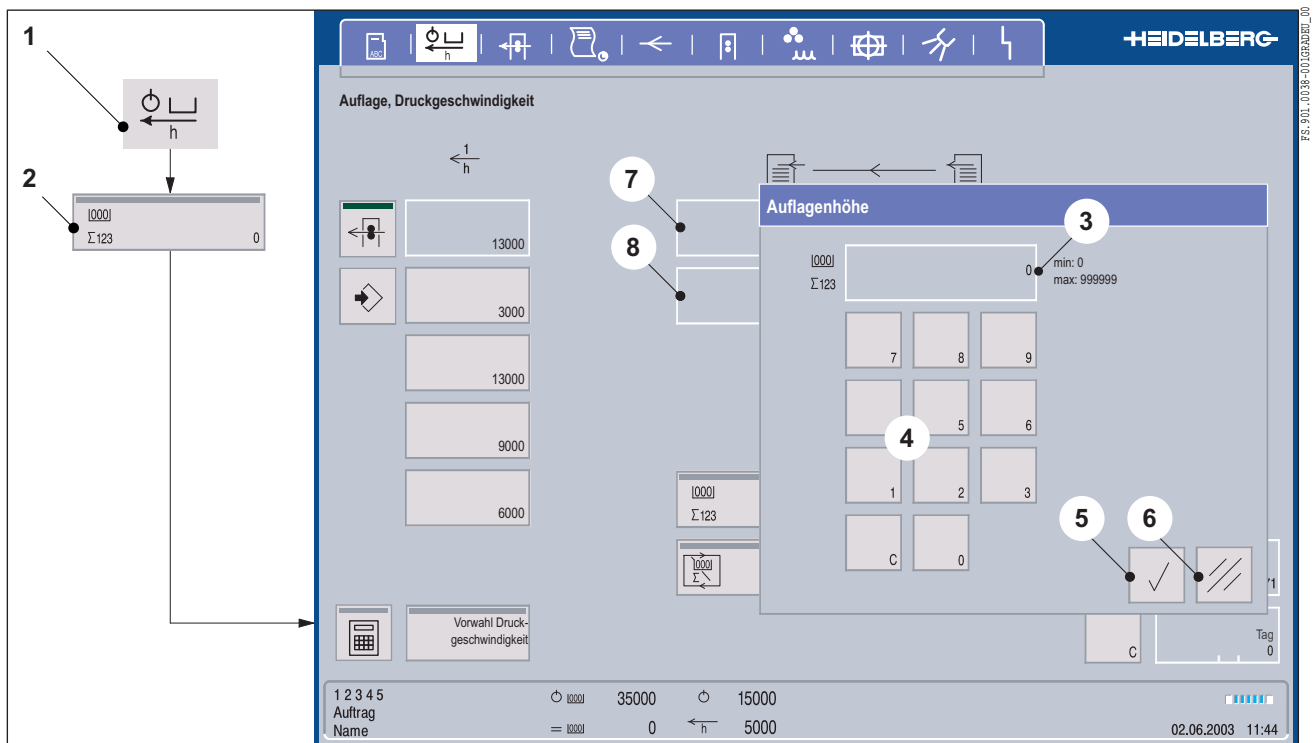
1

h

2

|000|
Σ123 0

HEIDELBERG

ABC

h

Auflage, Druckgeschwindigkeit

$\frac{1}{h}$

13000

3000

13000

9000

6000

7

8

|000|
Σ123

|000|
Σ

Vorwahl Druckgeschwindigkeit

Auflagenhöhe

3

|000|
Σ123

0

min: 0
max: 999999

7 8 9

4

5 6

1 2 3

C 0

5 6

/1

C

Tag
0

1 2 3 4 5
Auftrag
Name

|000| 35000 15000

|000| 0 h 5000

02.06.2003 11:44

FS.901.0038-001GRADEU_00